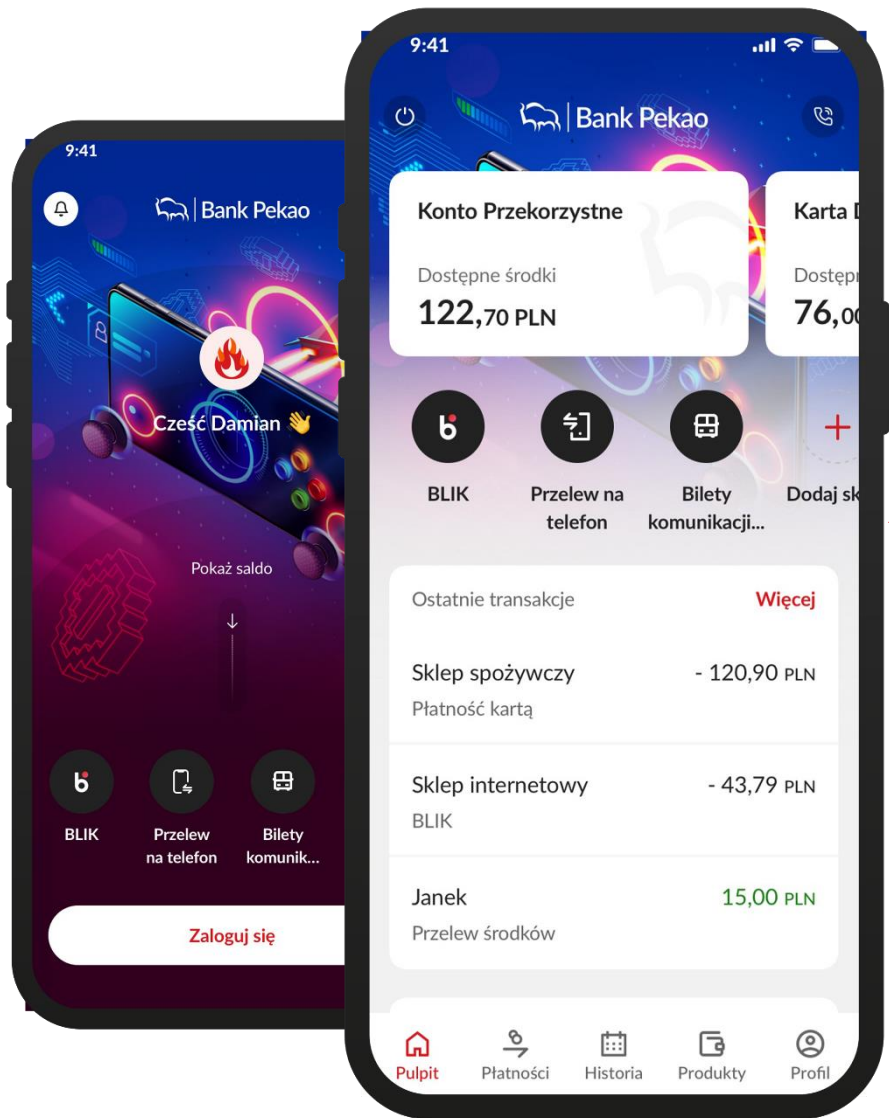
9:41

Bank Pekao

Cześć Damian 👋

Pokaż saldo

BLIK

Przelew na telefon

Bilety komunik...

Zaloguj się

9:41

Bank Pekao

Konto Przekorzystne

Dostępne środki

122,70 PLN

Karta D

Dostępr

76,0

BLIK

Przelew na telefon

Bilety komunikacji...

Dodaj sk

Ostatnie transakcje

Więcej

Sklep spożywczy

- 120,90 PLN

Płatność kartą

Sklep internetowy

- 43,79 PLN

BLIK

Janek

15,00 PLN

Przelew środków

Pulpit

Płatności

Historia

Produkty

Profil